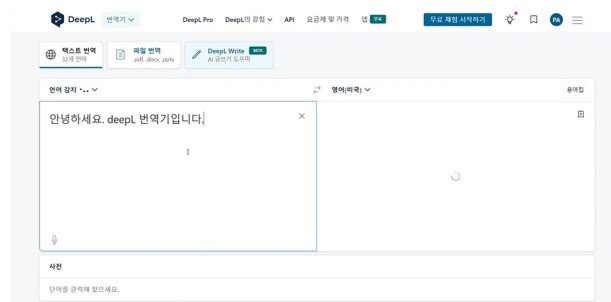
DeepL 번역기

DeepL Pro DeepL의 강점 API 요금제 및 가격 앱 무료

무료 체험 시작하기

PA

텍스트 번역
32개 언어

파일 번역
.pdf, .docx, .pptx

DeepL Write BETA
AI 글쓰기 도우미

언어 감지 •..

영어(미국)

용어집

안녕하세요. deepL 번역기입니다.

사전

단어를 클릭해 찾으세요.